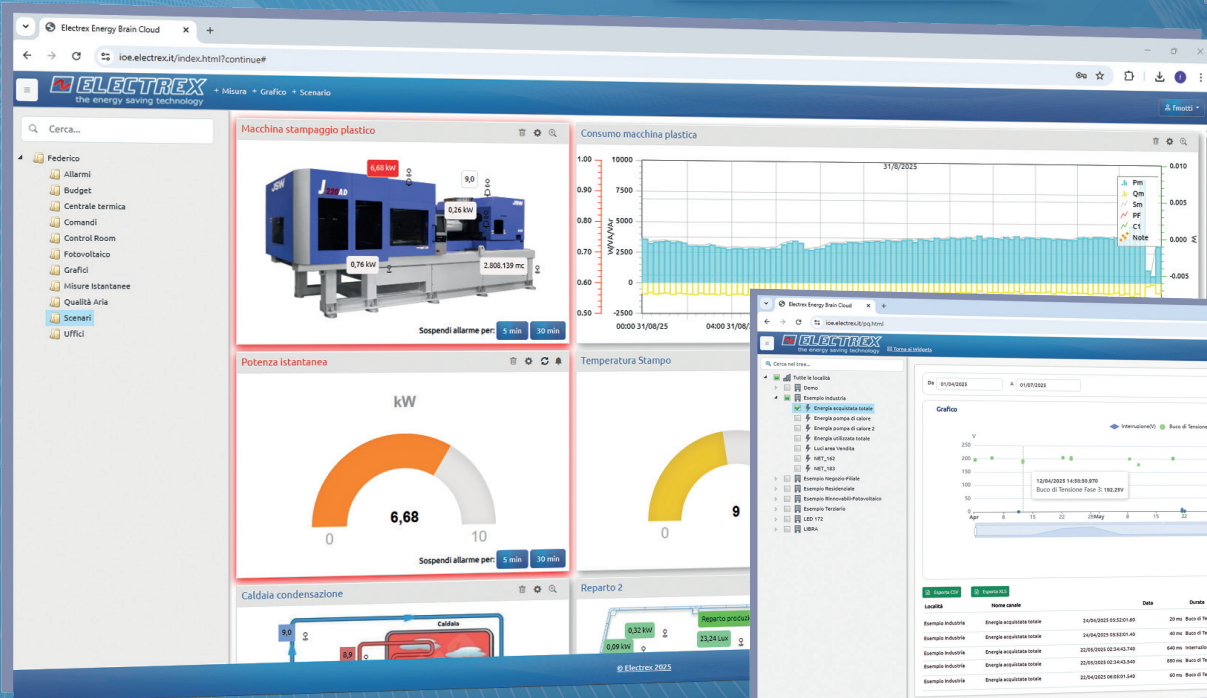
Electrex Energy Brain Cloud
ioe.electrex.it/index.html?continue#
ELECTREX the energy saving technology
+ Misura + Grafico + Scenario
fmotti
Cerca...
Federico
Allarmi
Budget
Centrale termica
Comandi
Control Room
Fotovoltaico
Grafici
Misure Istantanee
Qualità Aria
Scenari
Uffici

Macchina stampaggio plastico
6,68 kW
9,0
0,26 kW
0,76 kW
2.808.139 mc
Sospendi allarme per: 5 min 30 min

Consumo macchina plastica
31/8/2025
10000
7500
5000
2500
0
-2500
W/VA/VAr
00:00 31/08/25
04:00 31/08
0.010
0.005
0.000
-0.005
Pm
Qm
Sm
PF
C1
Note

Potenza istantanea
kW
6,68
0
10
Sospendi allarme per: 5 min 30 min

Temperatura Stampo
0
9

Caldaia condensazione
Caldaia
9,0
8,9

Reparto 2
0,32 kW
0,09 kW
Reparto produzi
23,24 Lux

© Electrex 2025

Electrex Energy Brain Cloud
ioe.electrex.it/pq.html
ELECTREX the energy saving technology
Torna al Widgets
Cerca nel tree...
Tutte le località
Demo
Esempio Industria
Energia acquistata totale
Energia pompa di calore
Energia pompa di calore 2
Energia utilizzata totale
Luci area Vendita
NET_182
NET_183
Esempio Negozio-Filiale
Esempio Residenziale
Esempio Rinnovabili-Fotovoltaico
Esempio Terziario
LED 172
LIBRA
Da 01/04/2025 A 01/07/2025
Grafico
Interruzione(V) Buco di Tensione
V
250
200
150
100
50
0
Apr 8 15 22 29 May 6 15 22
12/04/2025 14:50:50.970
Buco di Tensione Fase 3: 192.29V
Esporta CSV Esporta XLS
| Località | Nome canale | Data | Durata |
|---|---|---|---|
| Esempio Industria | Energia acquistata totale | 24/04/2025 05:52:01.69 | 20 ms Buco di Te |
| Esempio Industria | Energia acquistata totale | 24/04/2025 05:52:01.49 | 40 ms Buco di Te |
| Esempio Industria | Energia acquistata totale | 22/05/2025 02:34:43.749 | 640 ms Interruzio |
| Esempio Industria | Energia acquistata totale | 22/05/2025 02:34:43.549 | 880 ms Buco di Te |
| Esempio Industria | Energia acquistata totale | 22/04/2025 06:03:01.540 | 60 ms Buco di Te |